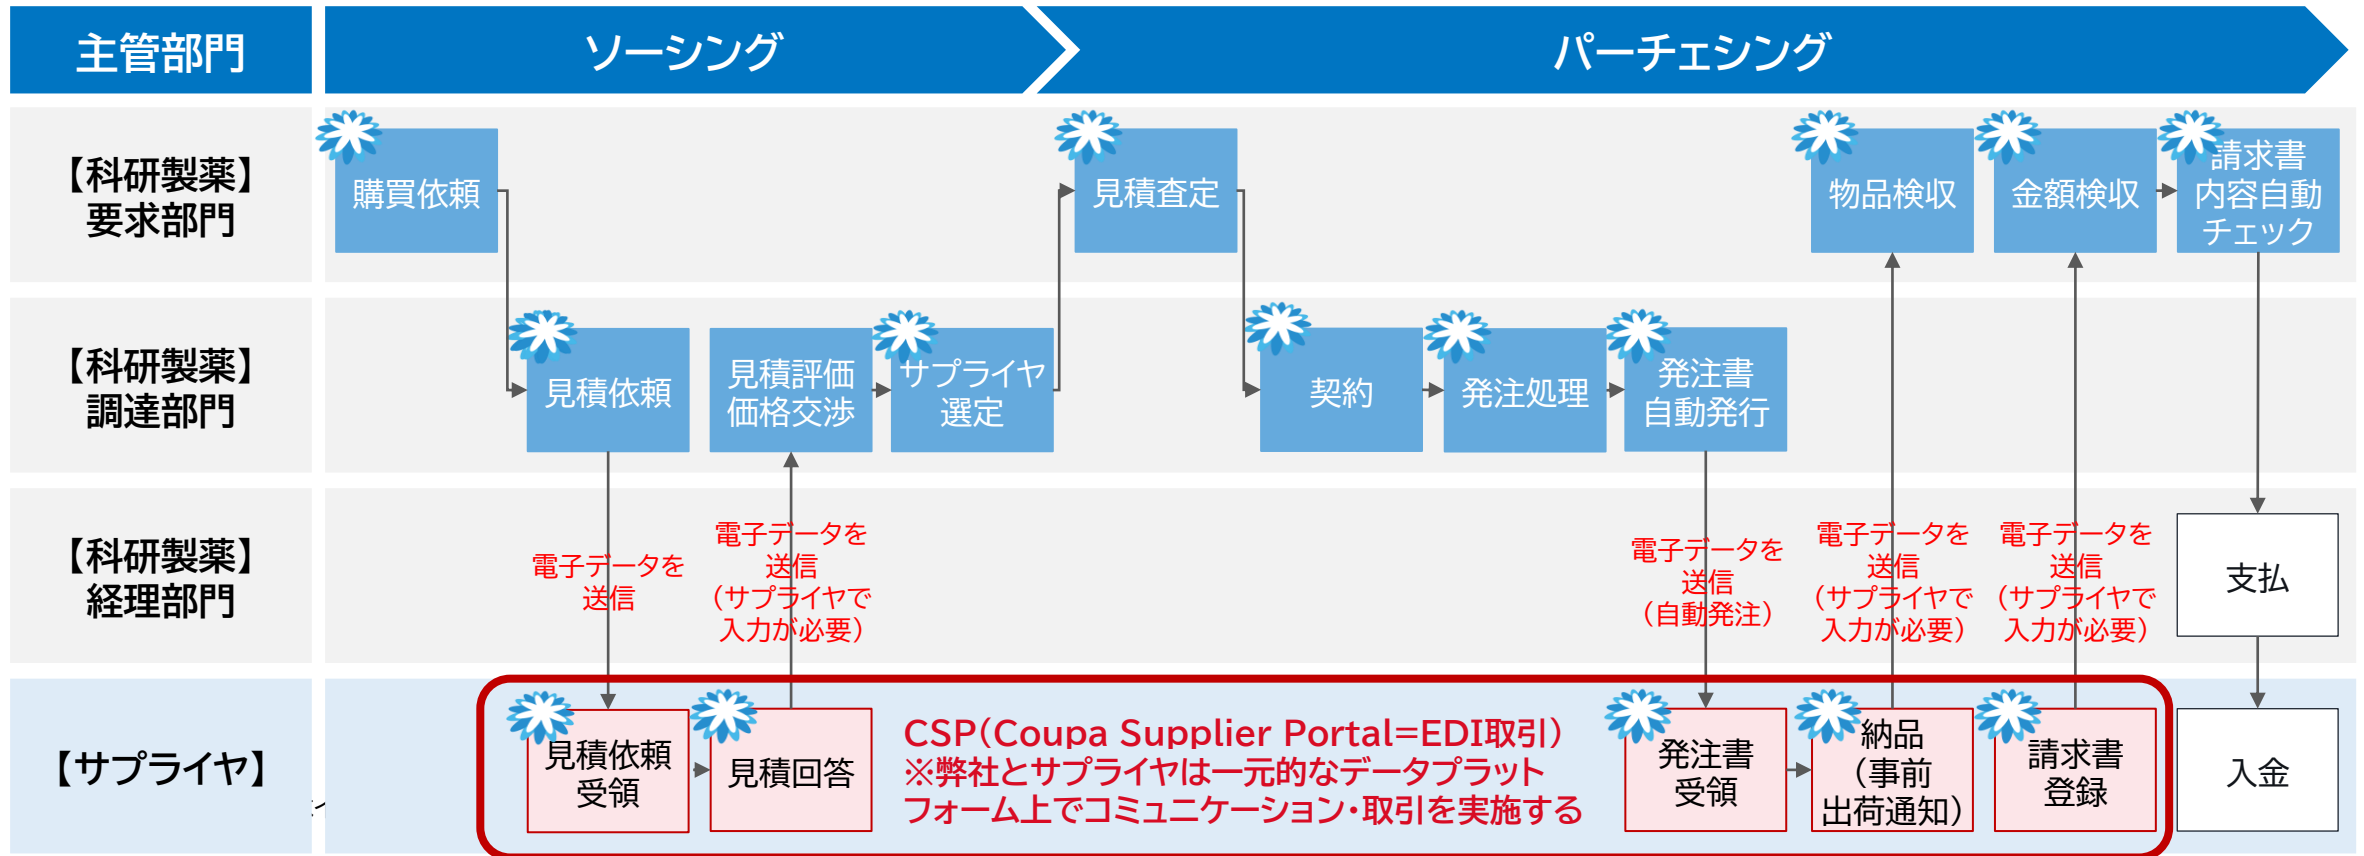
主管部門

ソーシング

パーチェシング

【科研製薬】要求部門

購買依頼

見積査定

物品検収

金額検収

請求書内容自動チェック

【科研製薬】調達部門

見積依頼

見積評価価格交渉

サプライヤ選定

契約

発注処理

発注書自動発行

【科研製薬】経理部門

電子データを送信

電子データを送信（サプライヤで入力が必要）

電子データを送信（自動発注）

電子データを送信（サプライヤで入力が必要）

電子データを送信（サプライヤで入力が必要）

支払

【サプライヤ】

見積依頼受領

見積回答

CSP(Coupa Supplier Portal=EDI取引)
※弊社とサプライヤは一元的なデータプラットフォーム上でコミュニケーション・取引を実施する

発注書受領

納品（事前出荷通知）

請求書登録

入金